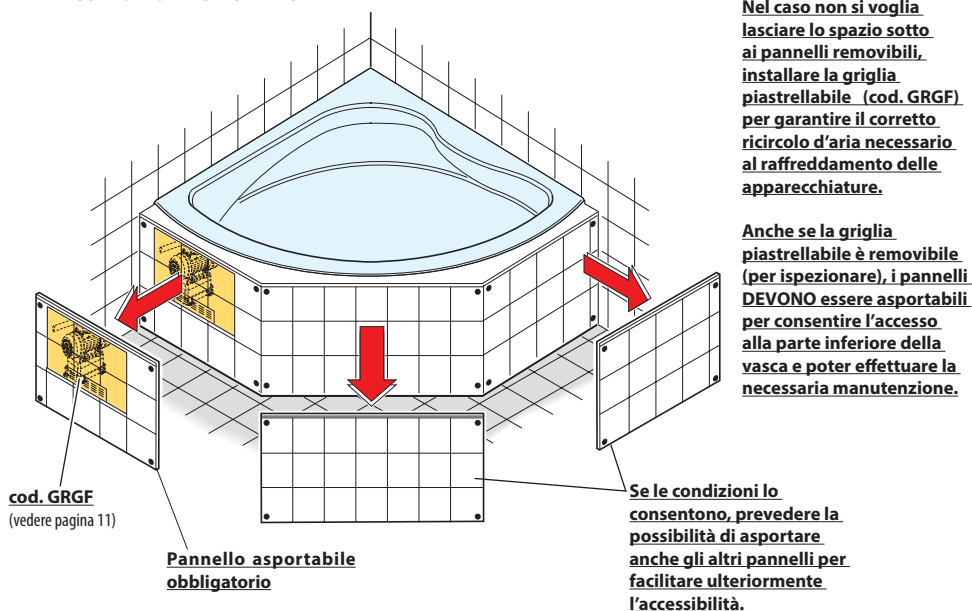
Nel caso non si voglia lasciare lo spazio sotto ai pannelli removibili, installare la griglia piastrellabile (cod. GRGF) per garantire il corretto ricircolo d'aria necessario al raffreddamento delle apparecchiature.

Anche se la griglia piastrellabile è removibile (per ispezionare), i pannelli DEVONO essere asportabili per consentire l'accesso alla parte inferiore della vasca e poter effettuare la necessaria manutenzione.

cod. GRGF
(vedere pagina 11)

Pannello asportabile obbligatorio

Se le condizioni lo consentono, prevedere la possibilità di asportare anche gli altri pannelli per facilitare ulteriormente l'accessibilità.